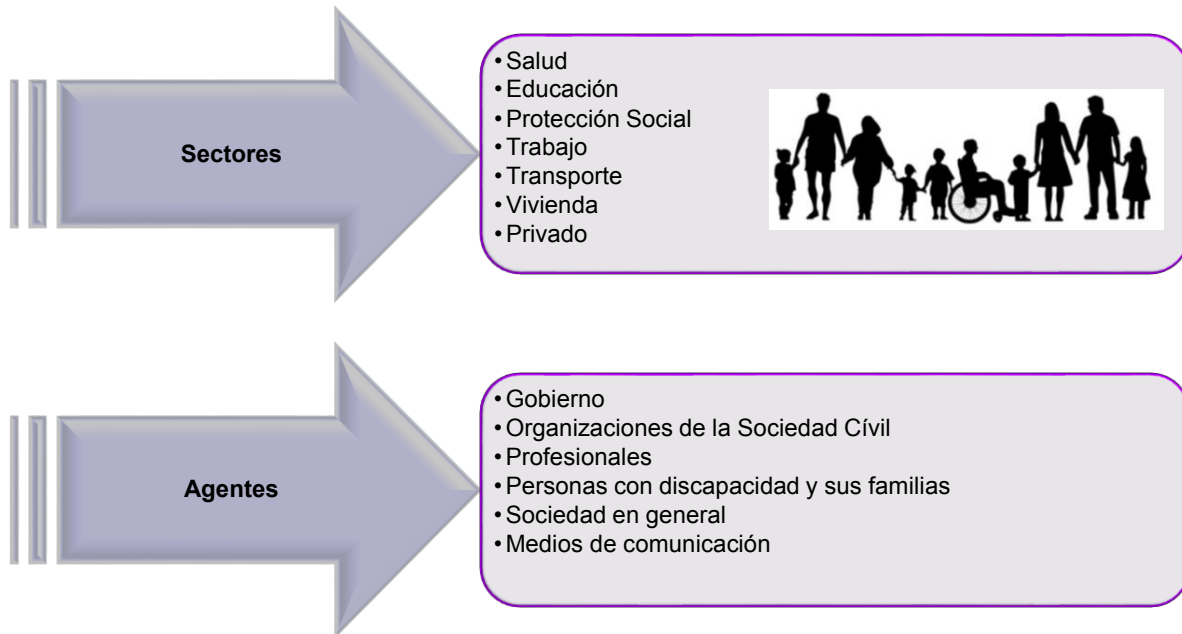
Sectores

- Salud
- Educación
- Protección Social
- Trabajo
- Transporte
- Vivienda
- Privado

Agentes

- Gobierno
- Organizaciones de la Sociedad Cívil
- Profesionales
- Personas con discapacidad y sus familias
- Sociedad en general
- Medios de comunicación